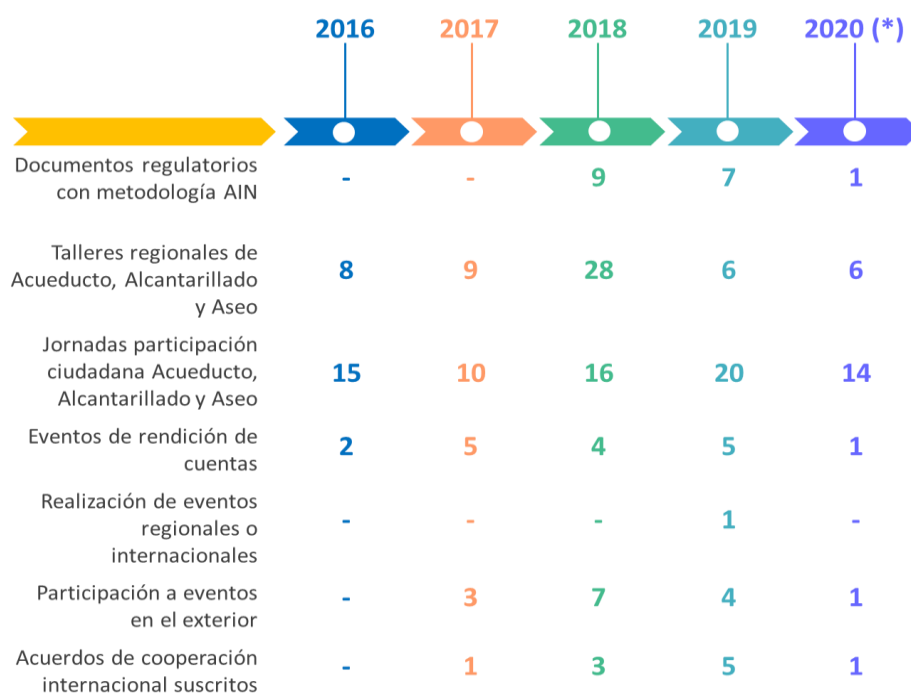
| | 2016 | 2017 | 2018 | 2019 | 2020 (*) |
|---|---|---|---|---|---|
| Documentos regulatorios con metodología AIN | - | - | 9 | 7 | 1 |
| Talleres regionales de Acueducto, Alcantarillado y Aseo | 8 | 9 | 28 | 6 | 6 |
| Jornadas participación ciudadana Acueducto, Alcantarillado y Aseo | 15 | 10 | 16 | 20 | 14 |
| Eventos de rendición de cuentas | 2 | 5 | 4 | 5 | 1 |
| Realización de eventos regionales o internacionales | - | - | - | 1 | - |
| Participación a eventos en el exterior | - | 3 | 7 | 4 | 1 |
| Acuerdos de cooperación internacional suscritos | - | 1 | 3 | 5 | 1 |